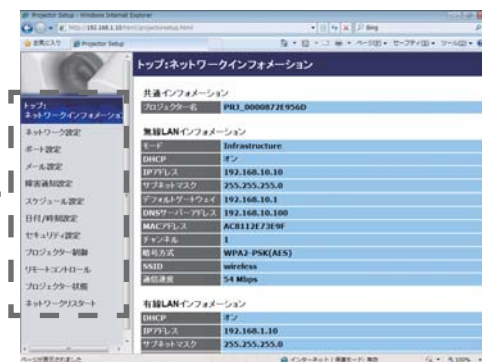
Projector Setup - Windows Internet Explorer
http://192.168.1.10/html/projectorsetup.html
Bing
お気に入り  Projector Setup
ページ(P) セーフティ(S) ツール(O)

トップ:ネットワークインフォメーション

トップ: ネットワークインフォメーション
ネットワーク設定
ポート設定
メール設定
障害通知設定
スケジュール設定
日付/時刻設定
セキュリティ設定
プロジェクター制御
リモートコントロール
プロジェクター状態
ネットワークリスタート

共通インフォメーション
| プロジェクター名 | PRJ_0000872E956D |
|---|---|

無線LANインフォメーション
| モード | Infrastructure |
|---|---|
| DHCP | オン |
| IPアドレス | 192.168.10.10 |
| サブネットマスク | 255.255.255.0 |
| デフォルトゲートウェイ | 192.168.10.1 |
| DNSサーバーアドレス | 192.168.10.100 |
| MACアドレス | AC8112E73E9F |
| チャンネル | 1 |
| 暗号方式 | WPA2-PSK(AES) |
| SSID | wireless |
| 通信速度 | 54 Mbps |

有線LANインフォメーション
| DHCP | オン |
|---|---|
| IPアドレス | 192.168.1.10 |
| サブネットマスク | 255.255.255.0 |

ページが表示されました
インターネット | 保護モード: 無効
100%